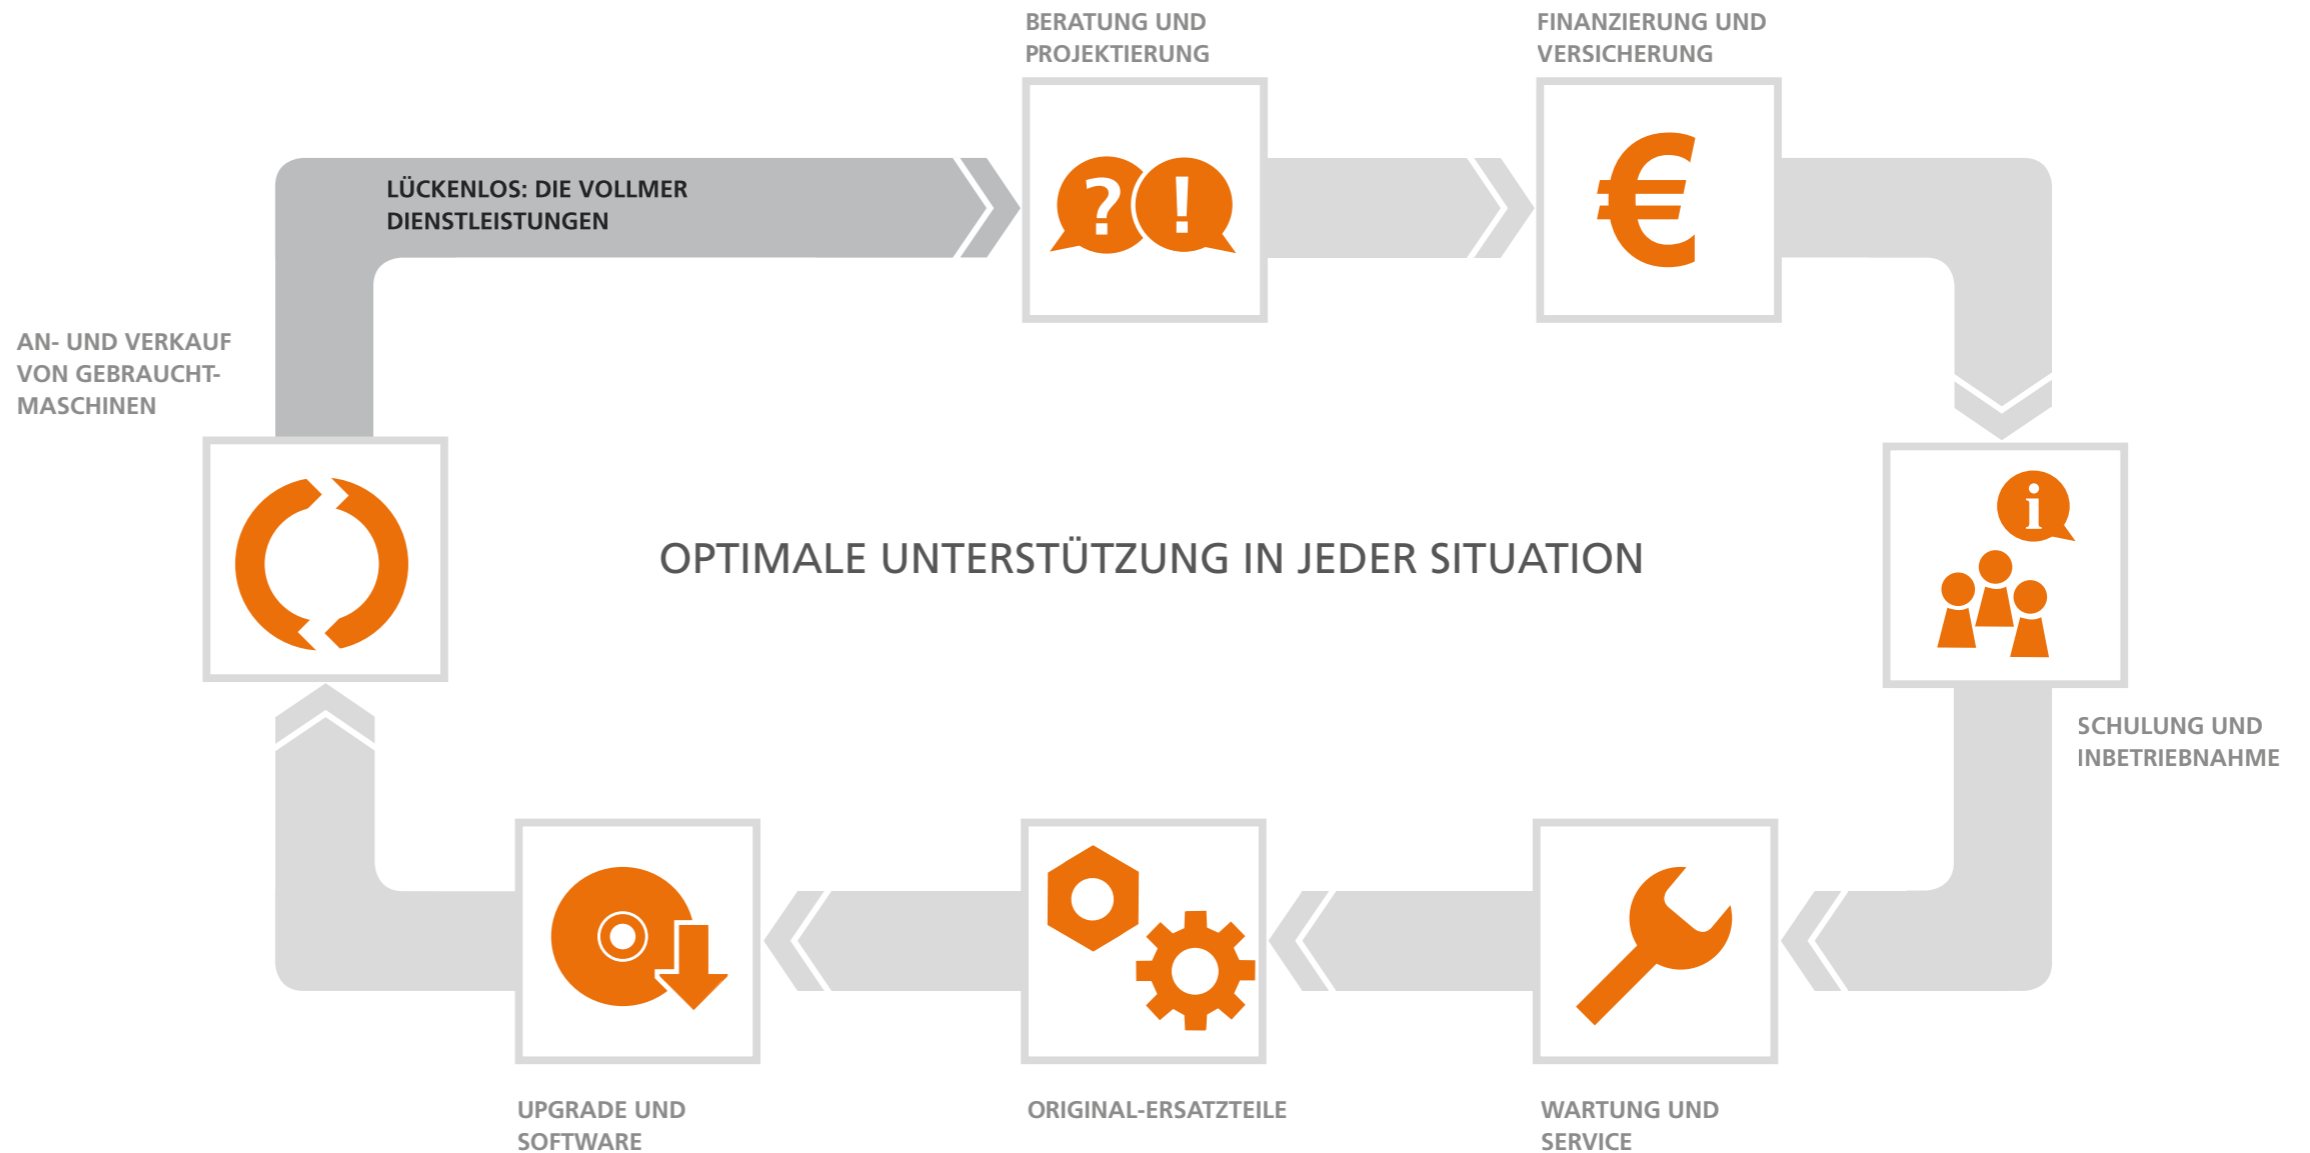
BERATUNG UND PROJEKTIERUNG

FINANZIERUNG UND VERSICHERUNG

LÜCKENLOS: DIE VOLLMER DIENSTLEISTUNGEN

AN- UND VERKAUF VON GEBRAUCHTMASCHINEN

OPTIMALE UNTERSTÜTZUNG IN JEDER SITUATION

SCHULUNG UND INBETRIEBNAHME

UPGRADE UND SOFTWARE

ORIGINAL-ERSATZTEILE

WARTUNG UND SERVICE